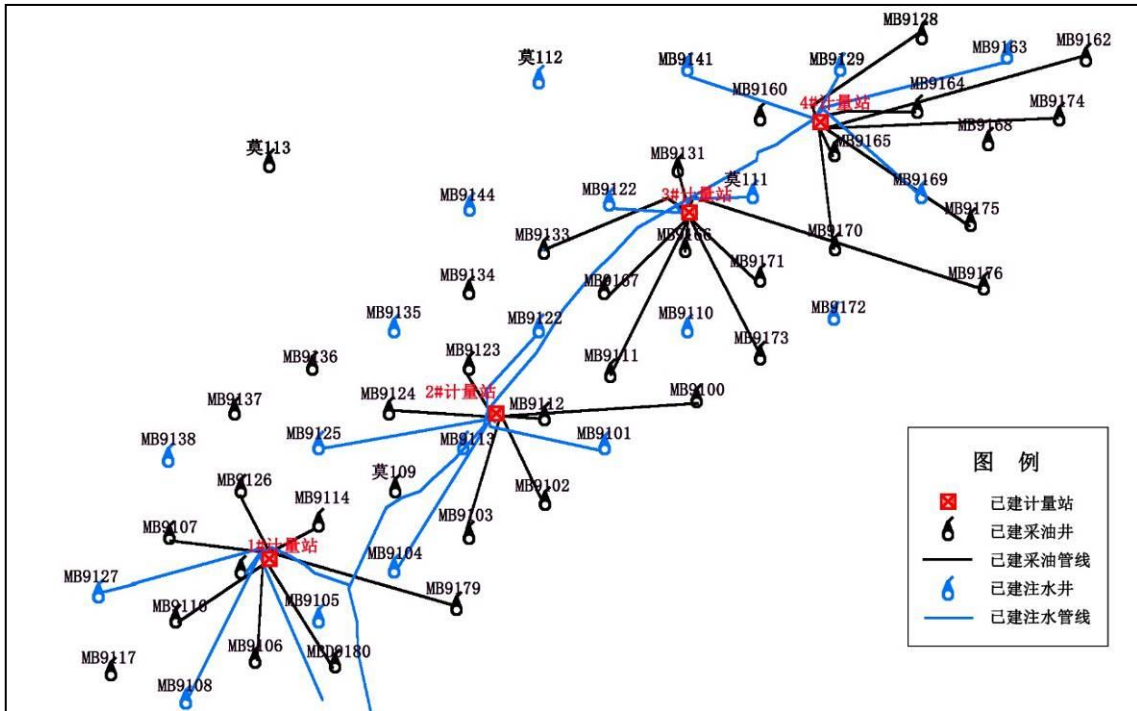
MB9128
MB9141
莫112
MB9129
MB9163
MB9162
MB9160
4#计量站
MB9164
MB9174
MB9168
莫113
MB9131
MB9165
MB9122
3#计量站
莫111
MB9169
MB9144
MB9175
MB9133
MB9166
MB9170
MB9171
MB9134
MB9167
MB9176
MB9135
MB9122
MB9110
MB9172
MB9173
MB9136
MB9123
MB9111
MB9124
2#计量站
MB9100
MB9137
MB9112
MB9125
MB9113
MB9101
MB9138
莫109
MB9102
MB9126
MB9114
MB9103
MB9107
1#计量站
MB9104
MB9127
MB9179
MB9116
MB9105
MB9106
MBD9180
MB9117
MB9108

图 例
已建计量站
已建采油井
已建采油管线
已建注水井
已建注水管线